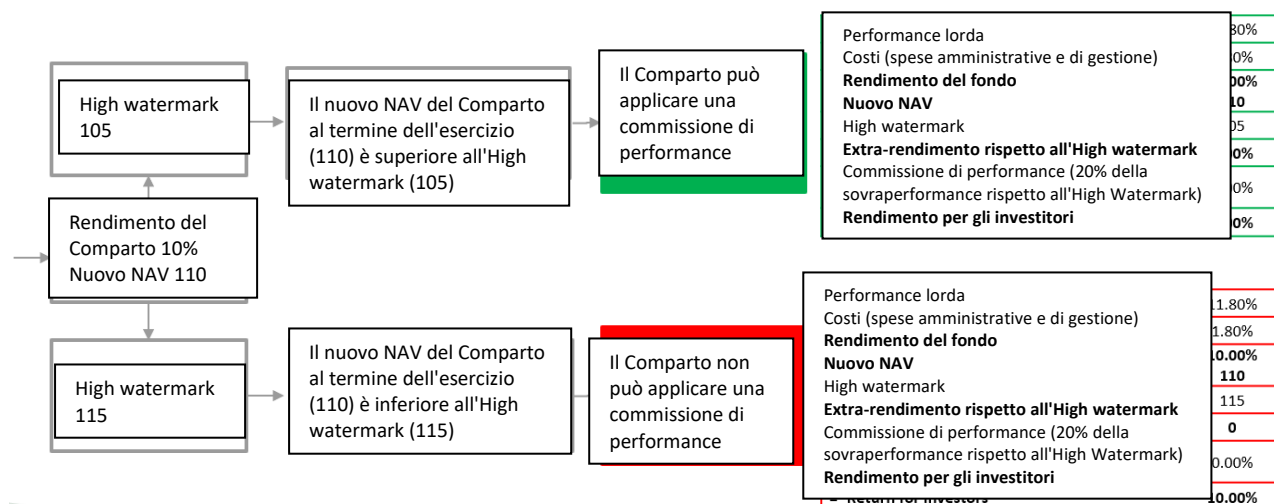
High watermark 105

Il nuovo NAV del Comparto al termine dell'esercizio (110) è superiore all'High watermark (105)

Il Comparto può applicare una commissione di performance

Performance lorda
Costi (spese amministrative e di gestione)
**Rendimento del fondo**
**Nuovo NAV**
High watermark
**Extra-rendimento rispetto all'High watermark**
Commissione di performance (20% della sovraperformance rispetto all'High Watermark)
**Rendimento per gli investitori**

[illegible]0%
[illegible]0%
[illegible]00%
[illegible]10
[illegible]05
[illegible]00%
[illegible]0%
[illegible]00%

Rendimento del Comparto 10%
Nuovo NAV 110

High watermark 115

Il nuovo NAV del Comparto al termine dell'esercizio (110) è inferiore all'High watermark (115)

Il Comparto non può applicare una commissione di performance

Performance lorda
Costi (spese amministrative e di gestione)
**Rendimento del fondo**
**Nuovo NAV**
High watermark
**Extra-rendimento rispetto all'High watermark**
Commissione di performance (20% della sovraperformance rispetto all'High Watermark)
**Rendimento per gli investitori**

11.80%
1.80%
**10.00%**
**110**
115
**0**
0.00%
**10.00%**

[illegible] Return for investors